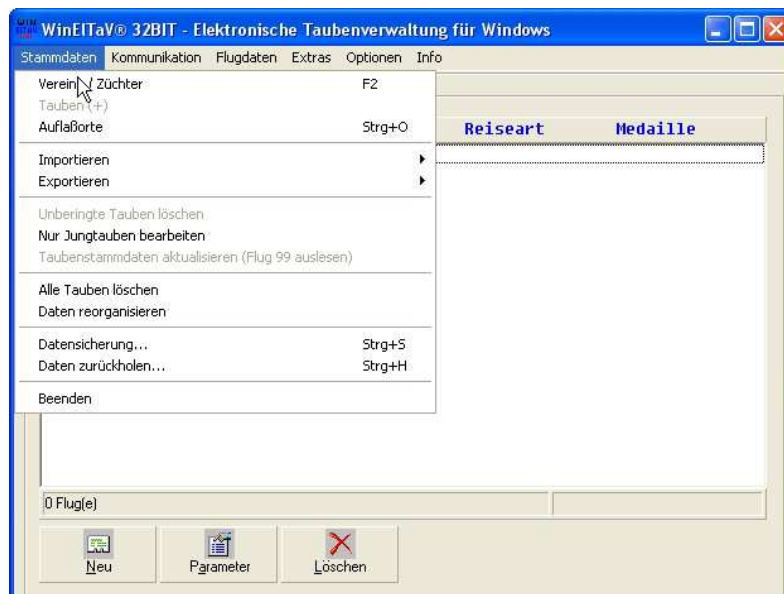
WinElTaV® 32BIT - Elektronische Taubenverwaltung für Windows

Stammdaten Kommunikation Flugdaten Extras Optionen Info

Verein / Züchter F2
Tauben (+)
Auflaßorte Strg+O

Importieren
Exportieren

Unberingte Tauben löschen
Nur Jungtauben bearbeiten
Taubenstammdaten aktualisieren (Flug 99 auslesen)

Alle Tauben löschen
Daten reorganisieren

Datensicherung... Strg+S
Daten zurückholen... Strg+H

Beenden

Reiseart Medaille

0 Flug(e)

Neu Parameter Löschen